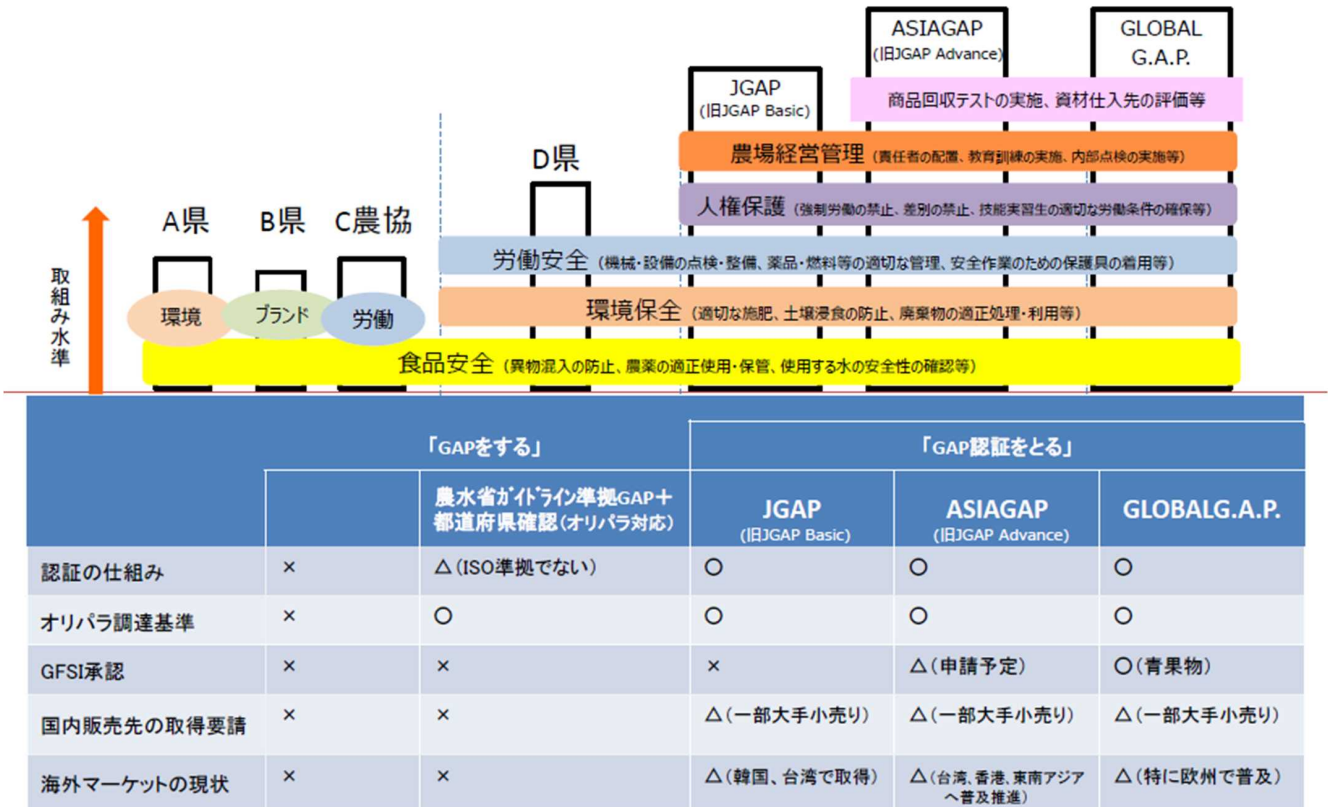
ASIAGAP
(旧JGAP Advance)

GLOBAL
G.A.P.

JGAP
(旧JGAP Basic)

商品回収テストの実施、資材仕入先の評価等

D県

農場経営管理（責任者の配置、教育訓練の実施、内部点検の実施等）

人権保護（強制労働の禁止、差別の禁止、技能実習生の適切な労働条件の確保等）

A県　B県　C農協

取組み水準

労働安全（機械・設備の点検・整備、薬品・燃料等の適切な管理、安全作業のための保護具の着用等）

環境　ブランド　労働

環境保全（適切な施肥、土壌浸食の防止、廃棄物の適正処理・利用等）

食品安全（異物混入の防止、農薬の適正使用・保管、使用する水の安全性の確認等）

| | 「GAPをする」 | | 「GAP認証をとる」 | | |
|---|---|---|---|---|---|
| | | 農水省ｶﾞｲﾄﾞﾗｲﾝ準拠GAP＋都道府県確認（オリパラ対応） | JGAP (旧JGAP Basic) | ASIAGAP (旧JGAP Advance) | GLOBALG.A.P. |
| 認証の仕組み | × | △（ISO準拠でない） | ○ | ○ | ○ |
| オリパラ調達基準 | × | ○ | ○ | ○ | ○ |
| GFSI承認 | × | × | × | △（申請予定） | ○（青果物） |
| 国内販売先の取得要請 | × | × | △（一部大手小売り） | △（一部大手小売り） | △（一部大手小売り） |
| 海外マーケットの現状 | × | × | △（韓国、台湾で取得） | △（台湾、香港、東南アジアへ普及推進） | △（特に欧州で普及） |